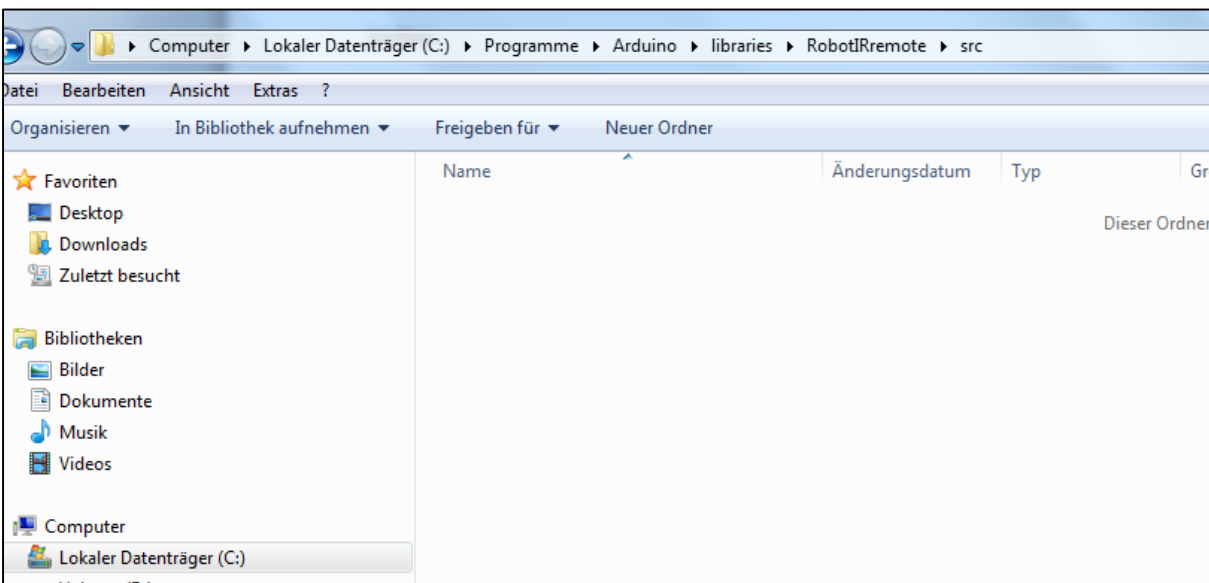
▸ Computer ▸ Lokaler Datenträger (C:) ▸ Programme ▸ Arduino ▸ libraries ▸ RobotIRremote ▸ src

Datei Bearbeiten Ansicht Extras ?

Organisieren ▾ In Bibliothek aufnehmen ▾ Freigeben für ▾ Neuer Ordner

Favoriten
Desktop
Downloads
Zuletzt besucht

Bibliotheken
Bilder
Dokumente
Musik
Videos

Computer
Lokaler Datenträger (C:)

| Name | Änderungsdatum | Typ | Gr |
|---|---|---|---|

Dieser Ordner